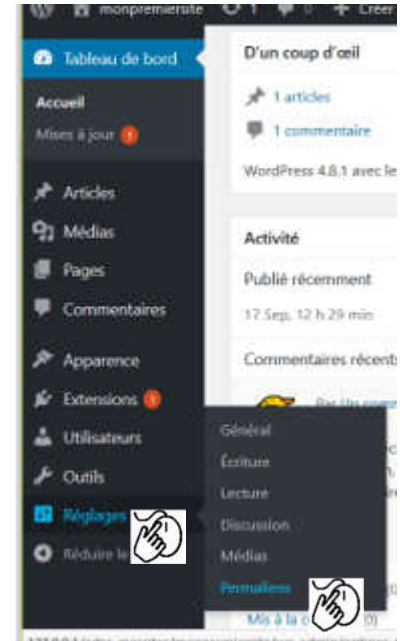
monpremiersite 1 0 Créer

Tableau de bord

Accueil

Mises à jour 1

Articles

Médias

Pages

Commentaires

Apparence

Extensions 1

Utilisateurs

Outils

Réglages

Réduire le

D'un coup d'œil

1 articles

1 commentaire

WordPress 4.8.1 avec le

Activité

Publié récemment

17 Sep, 12 h 29 min

Commentaires récents

Par Un comm

Général

Écriture

Lecture

Discussion

Médias

Permaliens

Mis à la c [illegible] 0)

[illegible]